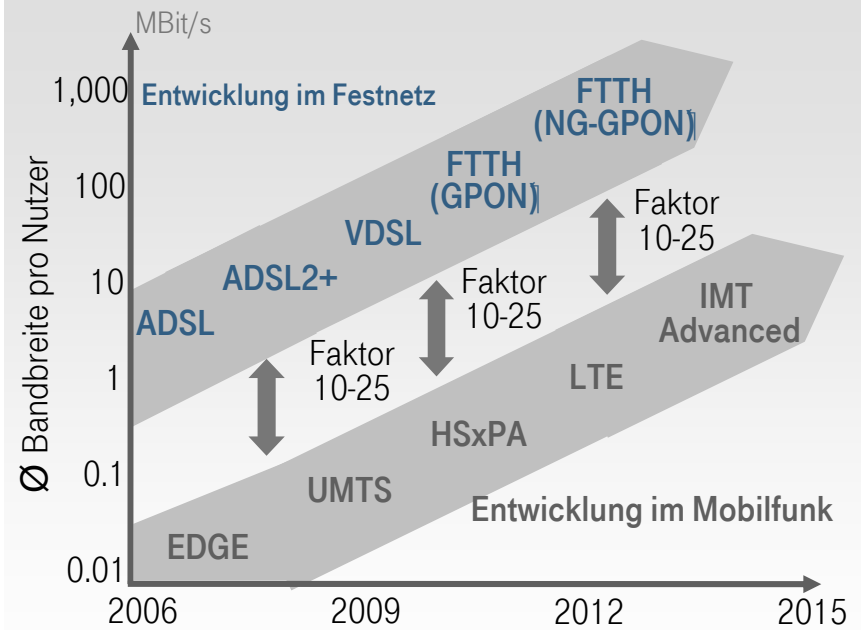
MBit/s

Ø Bandbreite pro Nutzer

1,000
100
10
1
0.1
0.01

Entwicklung im Festnetz

ADSL
ADSL2+
VDSL
FTTH (GPON)
FTTH (NG-GPON)

Faktor 10-25
Faktor 10-25
Faktor 10-25

EDGE
UMTS
HSxPA
LTE
IMT Advanced

Entwicklung im Mobilfunk

2006
2009
2012
2015